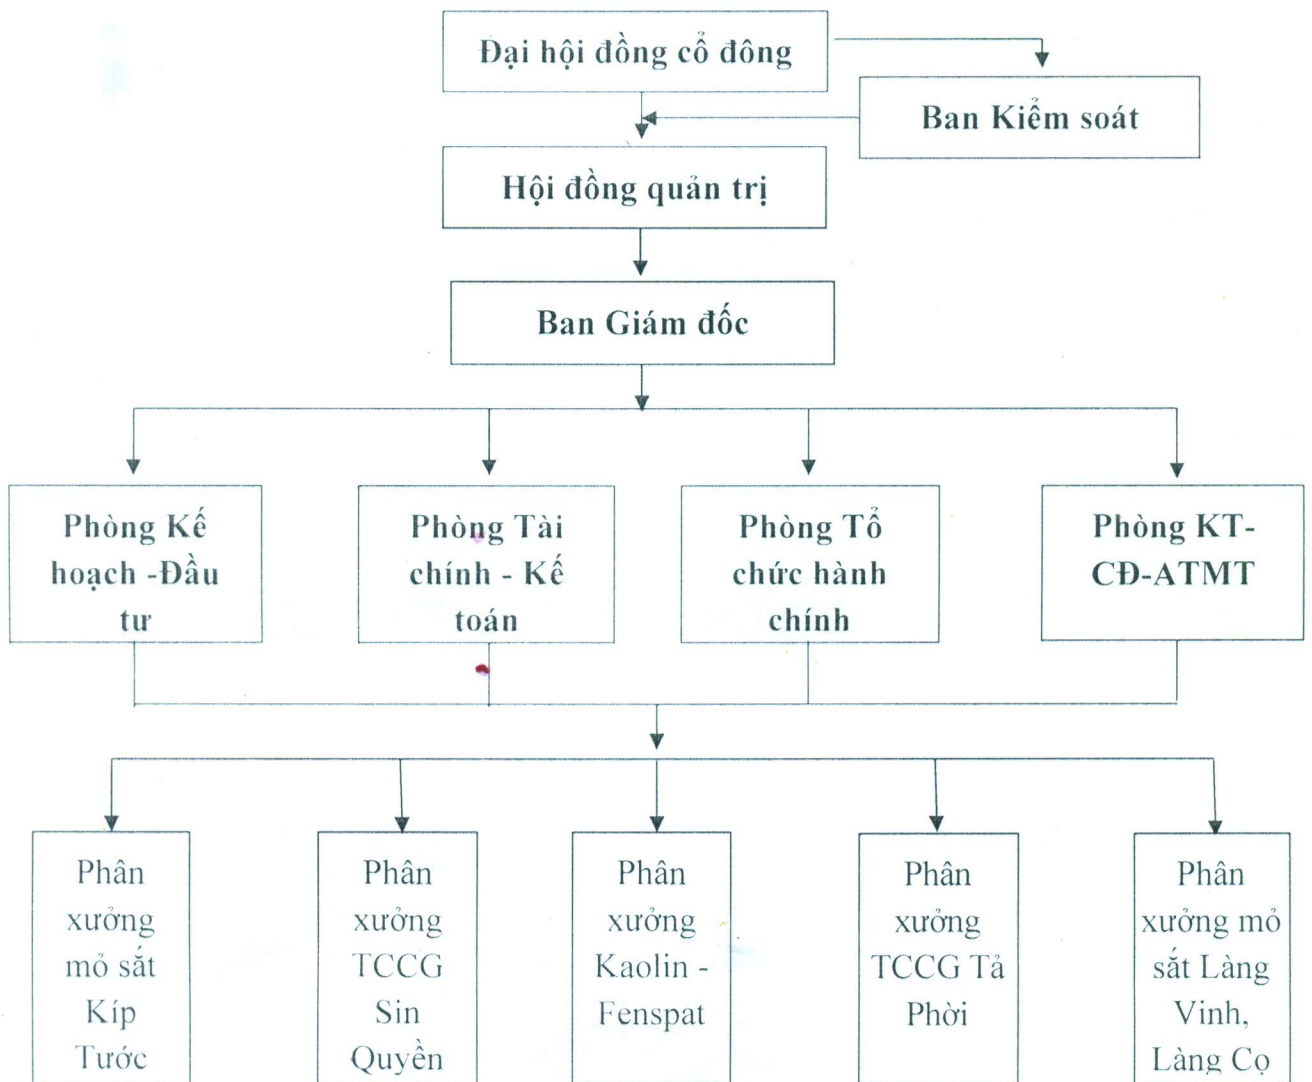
Đại hội đồng cổ đông

Ban Kiểm soát

Hội đồng quản trị

Ban Giám đốc

Phòng Kế hoạch -Đầu tư

Phòng Tài chính - Kế toán

Phòng Tổ chức hành chính

Phòng KT-CĐ-ATMT

Phân xưởng mỏ sắt Kíp Tước

Phân xưởng TCCG Sin Quyền

Phân xưởng Kaolin - Fenspat

Phân xưởng TCCG Tả Phời

Phân xưởng mỏ sắt Làng Vinh, Làng Cọ